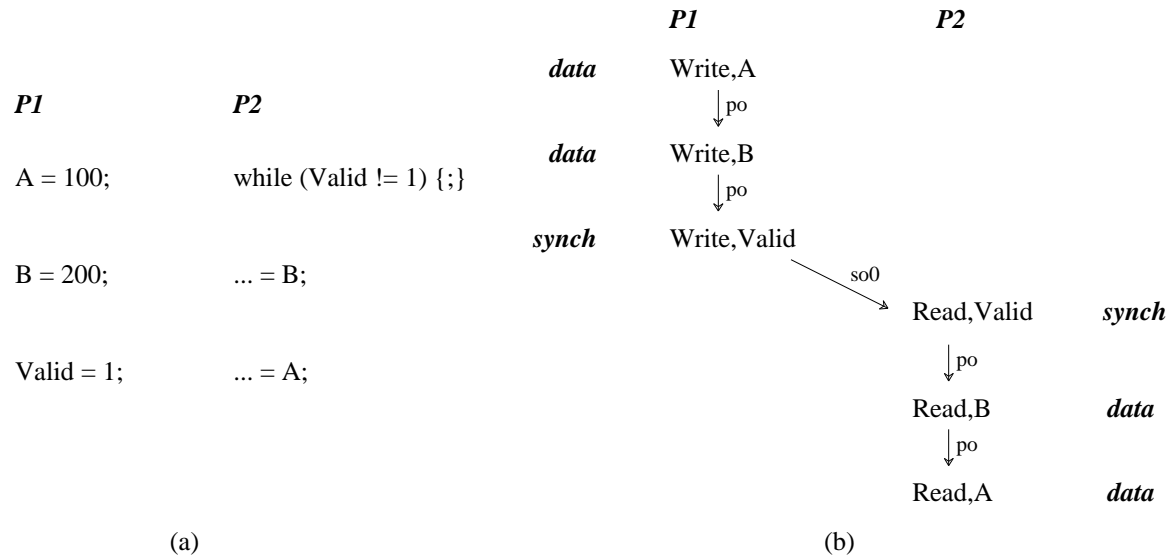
P1 P2

A = 100; while (Valid != 1) {;}

B = 200; ... = B;

Valid = 1; ... = A;

(a)

P1 P2

data Write,A

po

data Write,B

po

synch Write,Valid

so0

Read,Valid synch

po

Read,B data

po

Read,A data

(b)